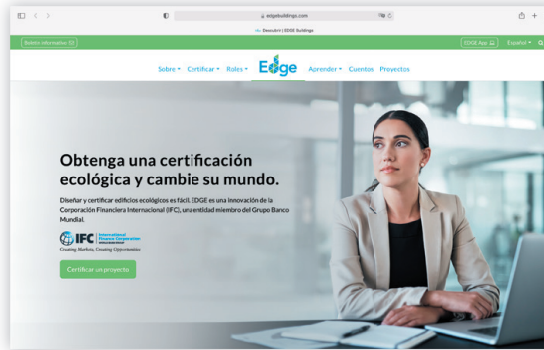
edgebuildings.com

Descubrir | EDGE Buildings

Boletín informativo

EDGE App

Español

Sobre Certificar Roles EDGE Aprender Cuentos Proyectos

Obtenga una certificación ecológica y cambie su mundo.

Diseñar y certificar edificios ecológicos es fácil. EDGE es una innovación de la Corporación Financiera Internacional (IFC), una entidad miembro del Grupo Banco Mundial.

IFC International Finance Corporation
Creating Markets, Creating Opportunities

Certificar un proyecto